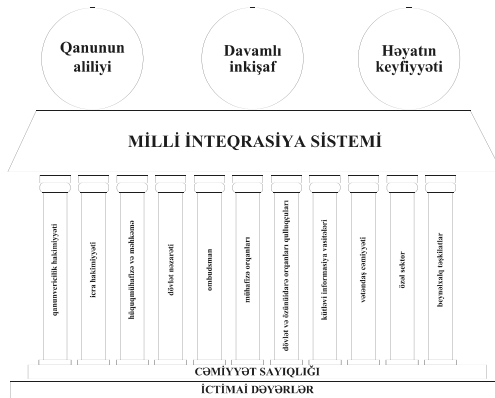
Qanunun aliliyi

Davamlı inkişaf

Həyatın keyfiyyəti

MİLLİ İNTEQRASİYA SİSTEMİ

qanunvericilik hakimiyyəti

icra hakimiyyəti

hüquqmühafizə və məhkəmə

dövlət nəzarəti

ombudsman

mühafizə orqanları

dövlət və özünüidarə orqanları qulluqçuları

kütləvi informasiya vasitələri

vətəndaş cəmiyyəti

özəl sektor

beynəlxalq təşkilatlar

CƏMİYYƏT SAYIQLIĞI

İCTİMAİ DƏYƏRLƏR